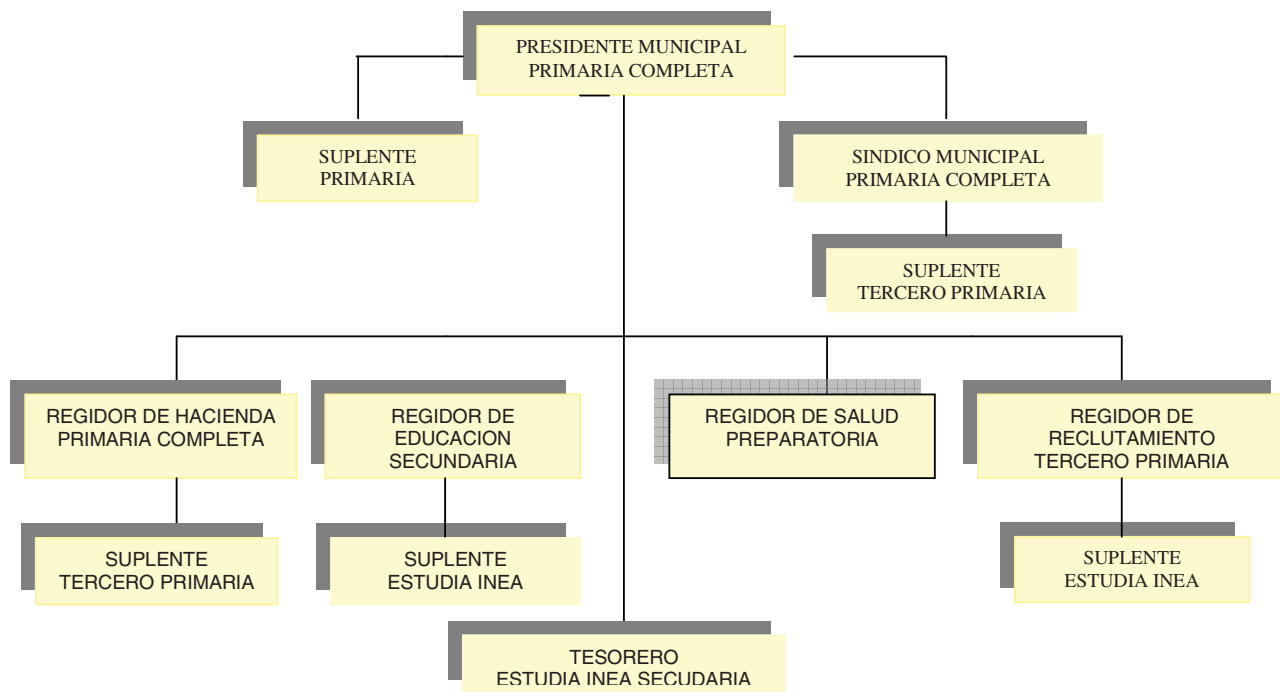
PRESIDENTE MUNICIPAL
PRIMARIA COMPLETA

SUPLENTE
PRIMARIA

SINDICO MUNICIPAL
PRIMARIA COMPLETA

SUPLENTE
TERCERO PRIMARIA

REGIDOR DE HACIENDA
PRIMARIA COMPLETA

REGIDOR DE
EDUCACION
SECUNDARIA

REGIDOR DE SALUD
PREPARATORIA

REGIDOR DE
RECLUTAMIENTO
TERCERO PRIMARIA

SUPLENTE
TERCERO PRIMARIA

SUPLENTE
ESTUDIA INEA

SUPLENTE
ESTUDIA INEA

TESORERO
ESTUDIA INEA SECUDARIA